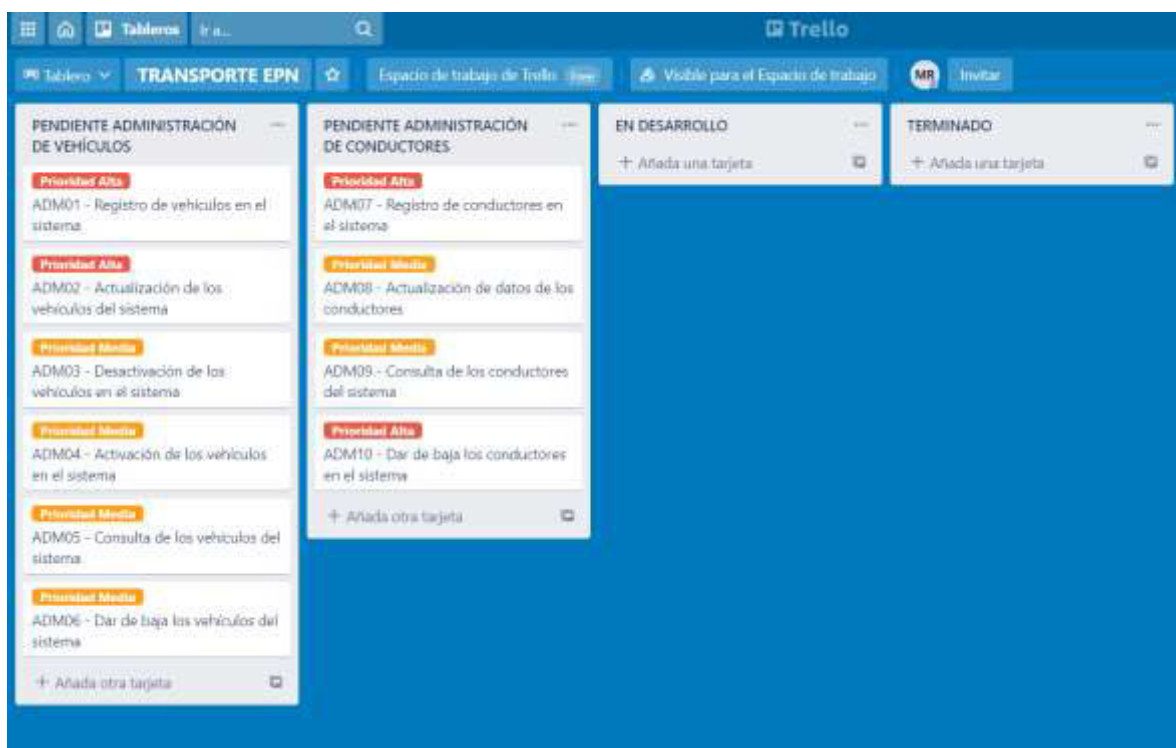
Tableros Ir a...

Trello

Tablero TRANSPORTE EPN Espacio de trabajo de Trello Free Visible para el Espacio de trabajo MR Invitar

PENDIENTE ADMINISTRACIÓN DE VEHÍCULOS

Prioridad Alta
ADM01 - Registro de vehículos en el sistema

Prioridad Alta
ADM02 - Actualización de los vehículos del sistema

Prioridad Media
ADM03 - Desactivación de los vehículos en el sistema

Prioridad Media
ADM04 - Activación de los vehículos en el sistema

Prioridad Media
ADM05 - Consulta de los vehículos del sistema

Prioridad Media
ADM06 - Dar de baja los vehículos del sistema

+ Añada otra tarjeta

PENDIENTE ADMINISTRACIÓN DE CONDUCTORES

Prioridad Alta
ADM07 - Registro de conductores en el sistema

Prioridad Media
ADM08 - Actualización de datos de los conductores

Prioridad Media
ADM09 - Consulta de los conductores del sistema

Prioridad Alta
ADM10 - Dar de baja los conductores en el sistema

+ Añada otra tarjeta

EN DESARROLLO

+ Añada una tarjeta

TERMINADO

+ Añada una tarjeta